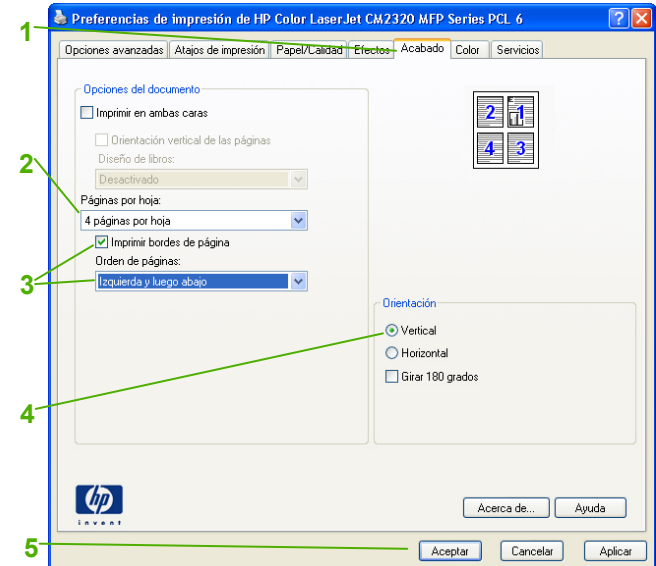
Preferencias de impresión de HP Color LaserJet CM2320 MFP Series PCL 6

1

Opciones avanzadas | Atajos de impresión | Papel/Calidad | Efectos | Acabado | Color | Servicios

Opciones del documento

Imprimir en ambas caras

Orientación vertical de las páginas

Diseño de libros:

Desactivado

2

Páginas por hoja:

4 páginas por hoja

Imprimir bordes de página

3

Orden de páginas:

Izquierda y luego abajo

2 1 4 3

Orientación

Vertical

Horizontal

Girar 180 grados

4

hp invent

Acerca de...

Ayuda

5

Aceptar

Cancelar

Aplicar